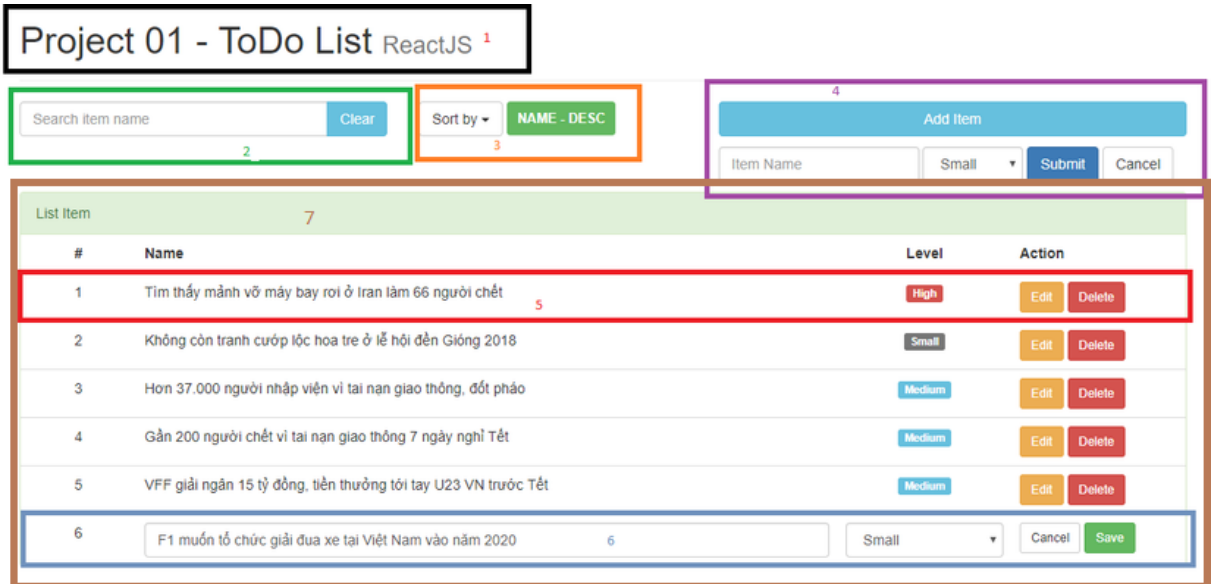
Project 01 - ToDo List ReactJS 1

Search item name Clear
2

Sort by NAME - DESC
3

4
Add Item
Item Name Small Submit Cancel

List Item 7

| # | Name | Level | Action |
|---|---|---|---|
| 1 | Tìm thấy mảnh vỡ máy bay rơi ở Iran làm 66 người chết 5 | High | Edit Delete |
| 2 | Không còn tranh cướp lộc hoa tre ở lễ hội đền Gióng 2018 | Small | Edit Delete |
| 3 | Hơn 37.000 người nhập viện vì tai nạn giao thông, đốt pháo | Medium | Edit Delete |
| 4 | Gần 200 người chết vì tai nạn giao thông 7 ngày nghỉ Tết | Medium | Edit Delete |
| 5 | VFF giải ngân 15 tỷ đồng, tiền thưởng tới tay U23 VN trước Tết | Medium | Edit Delete |
| 6 | F1 muốn tổ chức giải đua xe tại Việt Nam vào năm 2020 6 | Small | Cancel Save |